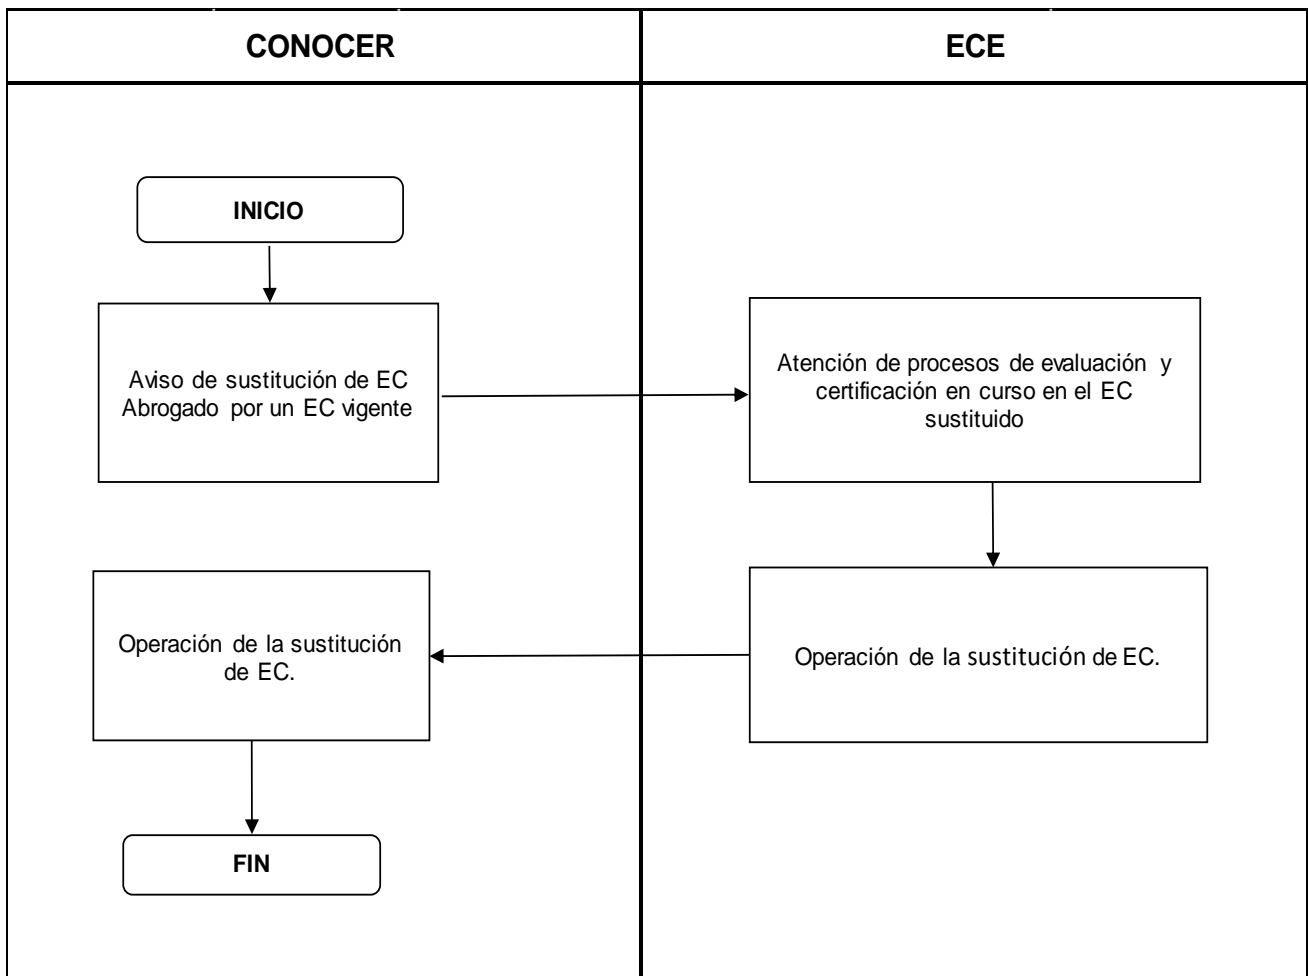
CONOCER

ECE

INICIO

Aviso de sustitución de EC Abrogado por un EC vigente

Atención de procesos de evaluación y certificación en curso en el EC sustituido

Operación de la sustitución de EC.

Operación de la sustitución de EC.

FIN